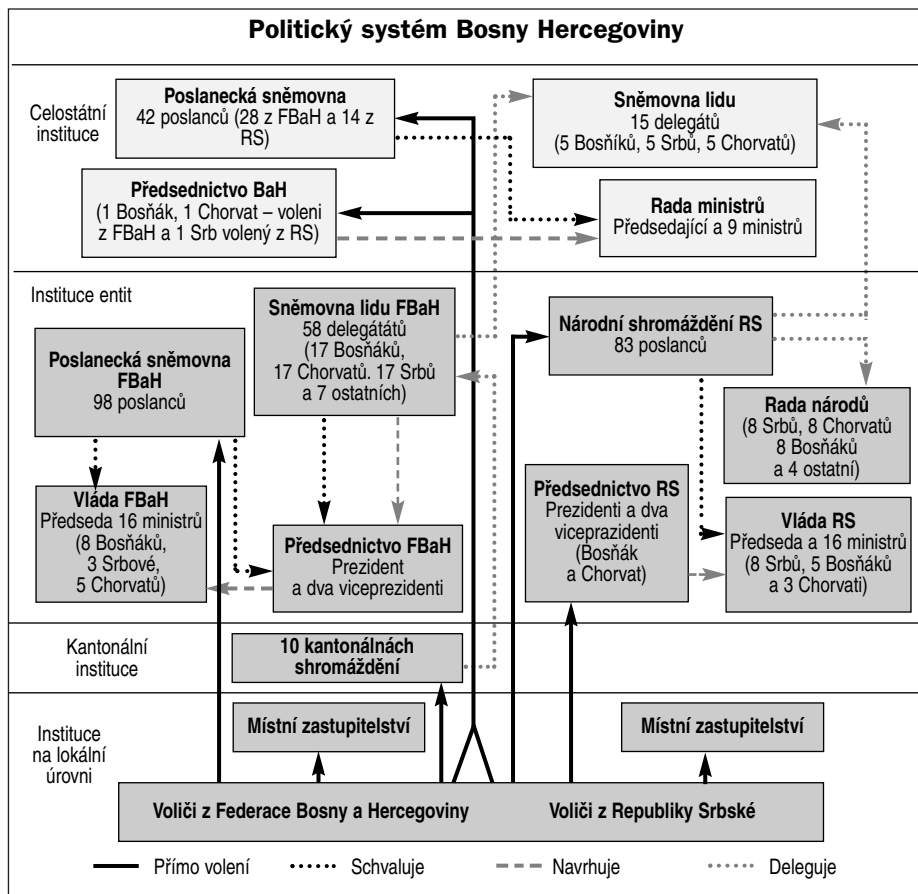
Politický systém Bosny Hercegoviny

Celostátní instituce

Poslanecká sněmovna
42 poslanců (28 z FBaH a 14 z RS)

Sněmovna lidu
15 delegátů
(5 Bosňíků, 5 Srbů, 5 Chorvatů)

Předsednictvo BaH
(1 Bosňák, 1 Chorvat – voleni z FBaH a 1 Srb volený z RS)

Rada ministrů
Předsedající a 9 ministrů

Instituce entit

Sněmovna lidu FBaH
58 delegátátů
(17 Bosňáků, 17 Chorvatů. 17 Srbů a 7 ostatních)

Národní shromáždění RS
83 poslanců

Poslanecká sněmovna FBaH
98 poslanců

Rada národů
(8 Srbů, 8 Chorvatů 8 Bosňáků a 4 ostatní)

Vláda FBaH
Předseda 16 ministrů
(8 Bosňáků, 3 Srbové, 5 Chorvatů)

Předsednictvo FBaH
Prezident a dva viceprezidenti

Předsednictvo RS
Prezidenti a dva viceprazidenti
(Bosňák a Chorvat)

Vláda RS
Předseda a 16 ministrů
(8 Srbů, 5 Bosňáků a 3 Chorvati)

Kantonální instituce

10 kantonálnách shromáždění

Instituce na lokální úrovni

Místní zastupitelství

Místní zastupitelství

Voliči z Federace Bosny a Hercegoviny

Voliči z Republiky Srbské

Přímo volení
Schvaluje
Navrhuje
Deleguje